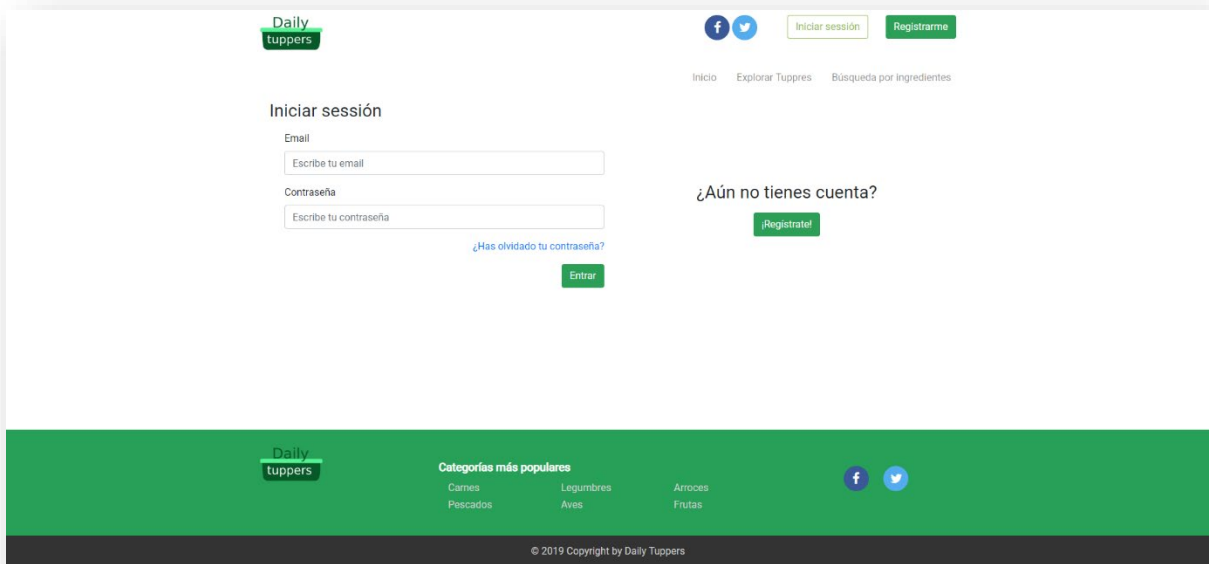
Daily
tuppers

Iniciar sessión

Registrarme

Inicio Explorar Tuppres Búsqueda por ingredientes

Iniciar sessión

Email

Escribe tu email

Contraseña

Escribe tu contraseña

¿Has olvidado tu contraseña?

Entrar

¿Aún no tienes cuenta?

¡Regístrate!

Daily
tuppers

Categorías más populares

Carnes
Pescados
Legumbres
Aves
Arroces
Frutas

© 2019 Copyright by Daily Tuppers